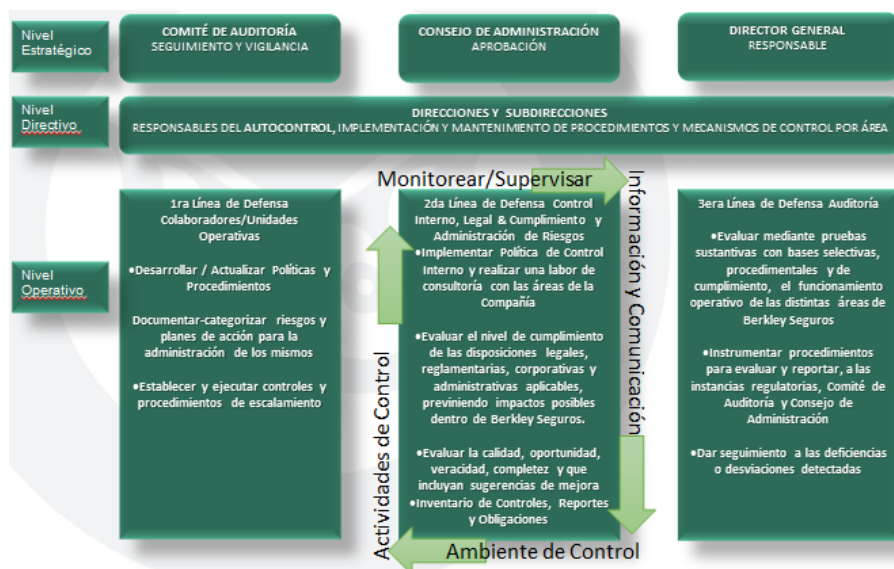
Nivel Estratégico

COMITÉ DE AUDITORÍA
SEGUIMIENTO Y VIGILANCIA

CONSEJO DE ADMINISTRACIÓN
APROBACIÓN

DIRECTOR GENERAL
RESPONSABLE

Nivel Directivo

DIRECCIONES Y SUBDIRECCIONES
RESPONSABLES DEL AUTOCONTROL, IMPLEMENTACIÓN Y MANTENIMIENTO DE PROCEDIMIENTOS Y MECANISMOS DE CONTROL POR ÁREA

Nivel Operativo

1ra Línea de Defensa Colaboradores/Unidades Operativas

•Desarrollar / Actualizar Políticas y Procedimientos

Documentar-categorizar riesgos y planes de acción para la administración de los mismos

•Establecer y ejecutar controles y procedimientos de escalamiento

Monitorear/Supervisar

Actividades de Control

2da Línea de Defensa Control Interno, Legal & Cumplimiento y Administración de Riesgos
•Implementar Política de Control Interno y realizar una labor de consultoría con las áreas de la Compañía

•Evaluar el nivel de cumplimiento de las disposiciones legales, reglamentarias, corporativas y administrativas aplicables, previniendo impactos posibles dentro de Berkley Seguros.

•Evaluar la calidad, oportunidad, veracidad, completez y que incluyan sugerencias de mejora
•Inventario de Controles, Reportes y Obligaciones

Información y Comunicación

Ambiente de Control

3era Línea de Defensa Auditoría

•Evaluar mediante pruebas sustantivas con bases selectivas, procedimentales y de cumplimiento, el funcionamiento operativo de las distintas áreas de Berkley Seguros

•Instrumentar procedimientos para evaluar y reportar, a las instancias regulatorias, Comité de Auditoría y Consejo de Administración

•Dar seguimiento a las deficiencias o desviaciones detectadas